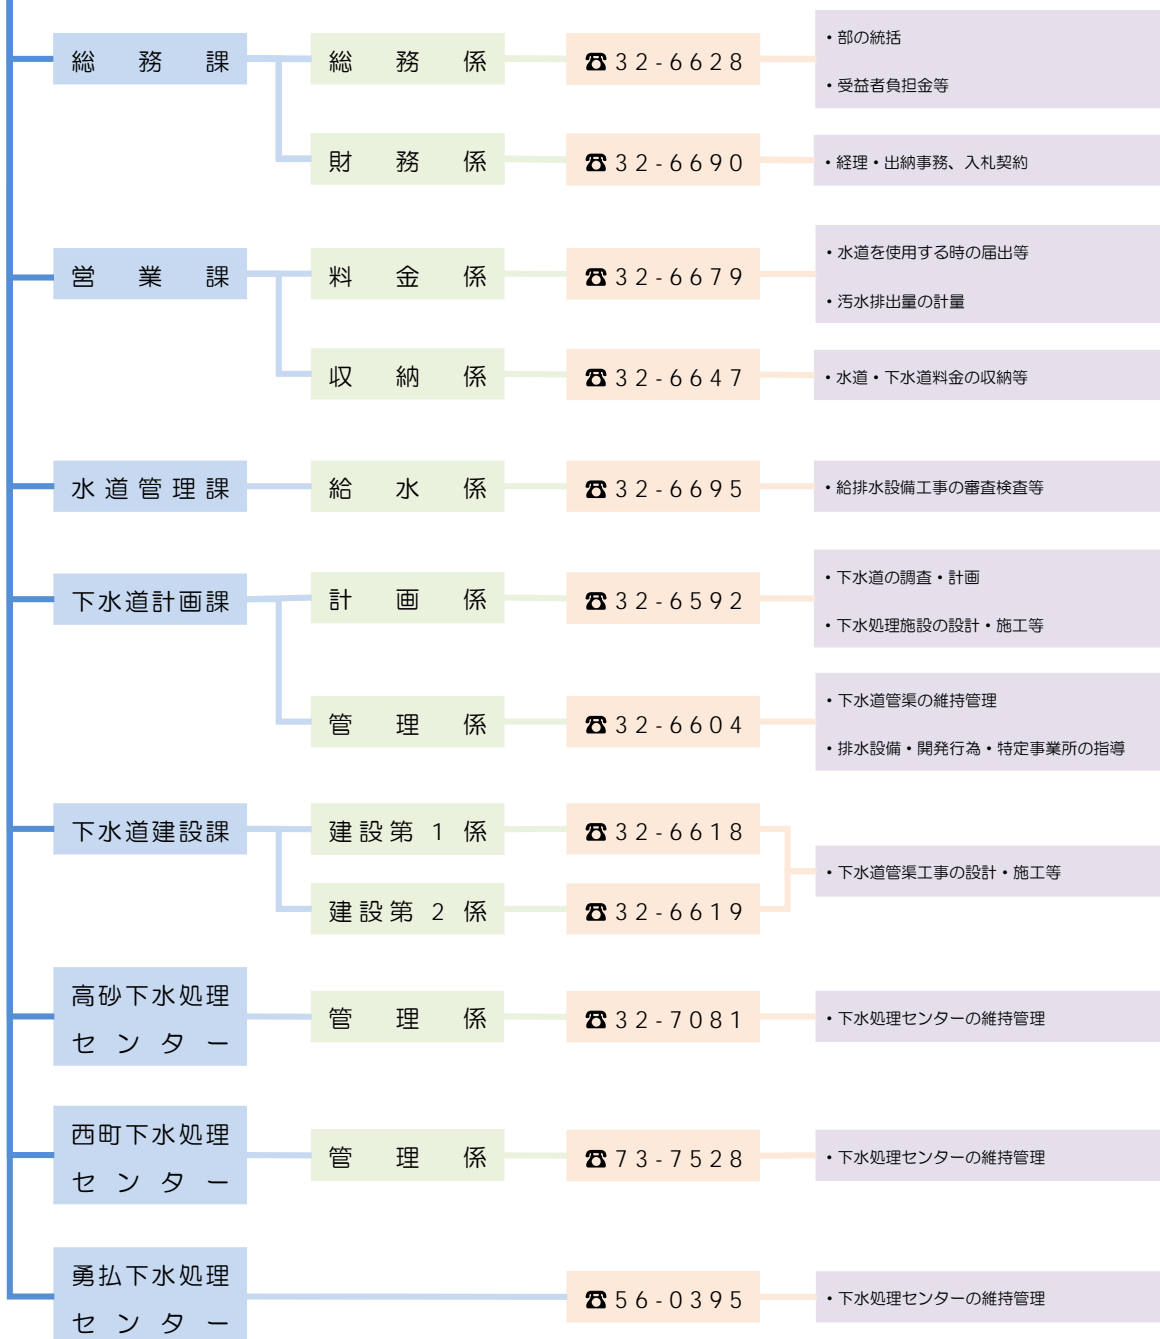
総務課

総務係 ☎32-6628
・部の統括
・受益者負担金等

財務係 ☎32-6690
・経理・出納事務、入札契約

営業課

料金係 ☎32-6679
・水道を使用する時の届出等
・汚水排出量の計量

収納係 ☎32-6647
・水道・下水道料金の収納等

水道管理課

給水係 ☎32-6695
・給排水設備工事の審査検査等

下水道計画課

計画係 ☎32-6592
・下水道の調査・計画
・下水処理施設の設計・施工等

管理係 ☎32-6604
・下水道管渠の維持管理
・排水設備・開発行為・特定事業所の指導

下水道建設課

建設第1係 ☎32-6618

建設第2係 ☎32-6619
・下水道管渠工事の設計・施工等

高砂下水処理センター

管理係 ☎32-7081
・下水処理センターの維持管理

西町下水処理センター

管理係 ☎73-7528
・下水処理センターの維持管理

勇払下水処理センター

☎56-0395
・下水処理センターの維持管理